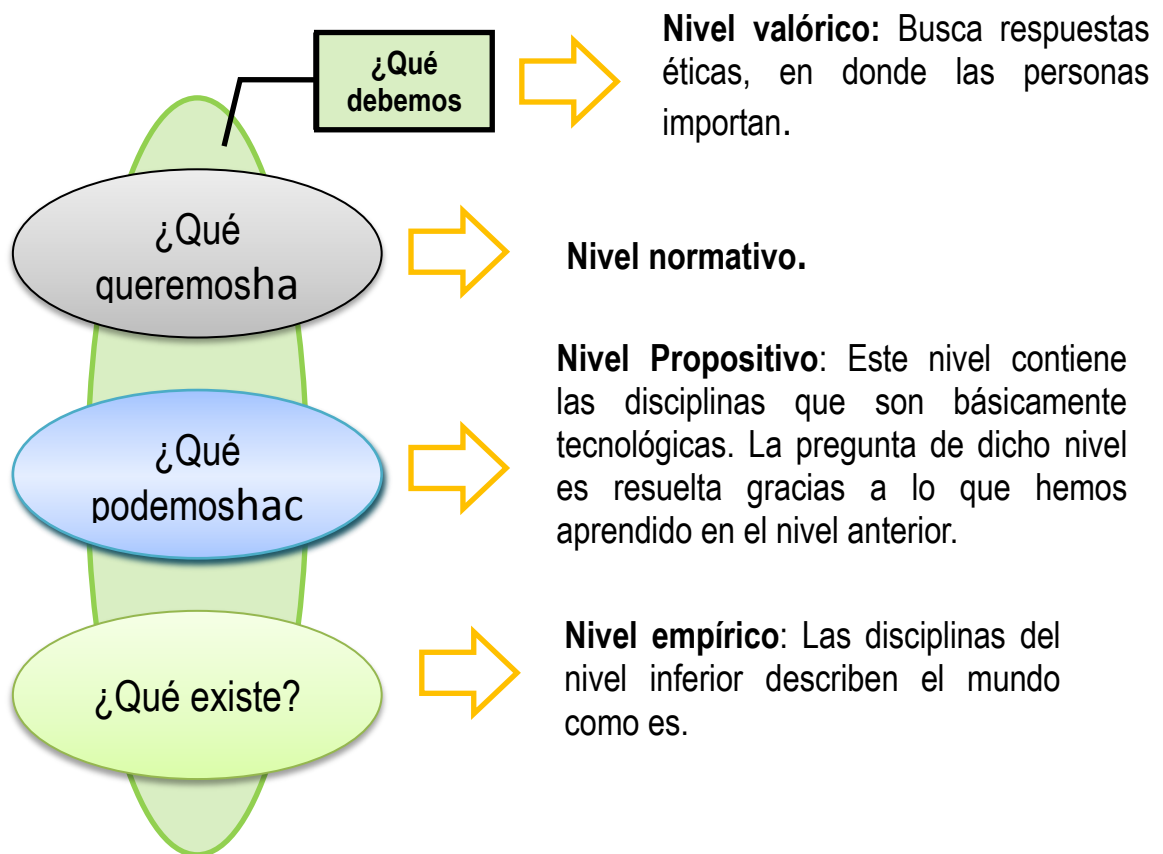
¿Qué debemos

Nivel valórico: Busca respuestas éticas, en donde las personas importan.

¿Qué queremosha

Nivel normativo.

¿Qué podemoshac

Nivel Propositivo: Este nivel contiene las disciplinas que son básicamente tecnológicas. La pregunta de dicho nivel es resuelta gracias a lo que hemos aprendido en el nivel anterior.

¿Qué existe?

Nivel empírico: Las disciplinas del nivel inferior describen el mundo como es.